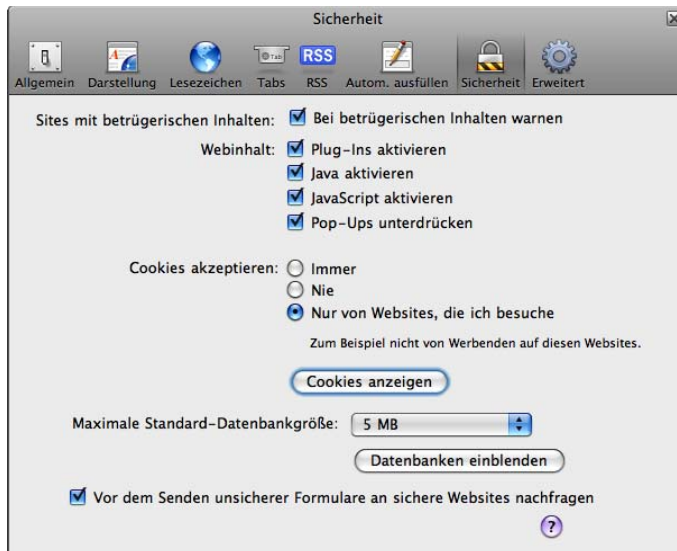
Sicherheit

Allgemein Darstellung Lesezeichen Tabs RSS Autom. ausfüllen Sicherheit Erweitert

Sites mit betrügerischen Inhalten: Bei betrügerischen Inhalten warnen

Webinhalt: Plug-Ins aktivieren
Java aktivieren
JavaScript aktivieren
Pop-Ups unterdrücken

Cookies akzeptieren: Immer
Nie
Nur von Websites, die ich besuche

Zum Beispiel nicht von Werbenden auf diesen Websites.

Cookies anzeigen

Maximale Standard-Datenbankgröße: 5 MB

Datenbanken einblenden

Vor dem Senden unsicherer Formulare an sichere Websites nachfragen

?